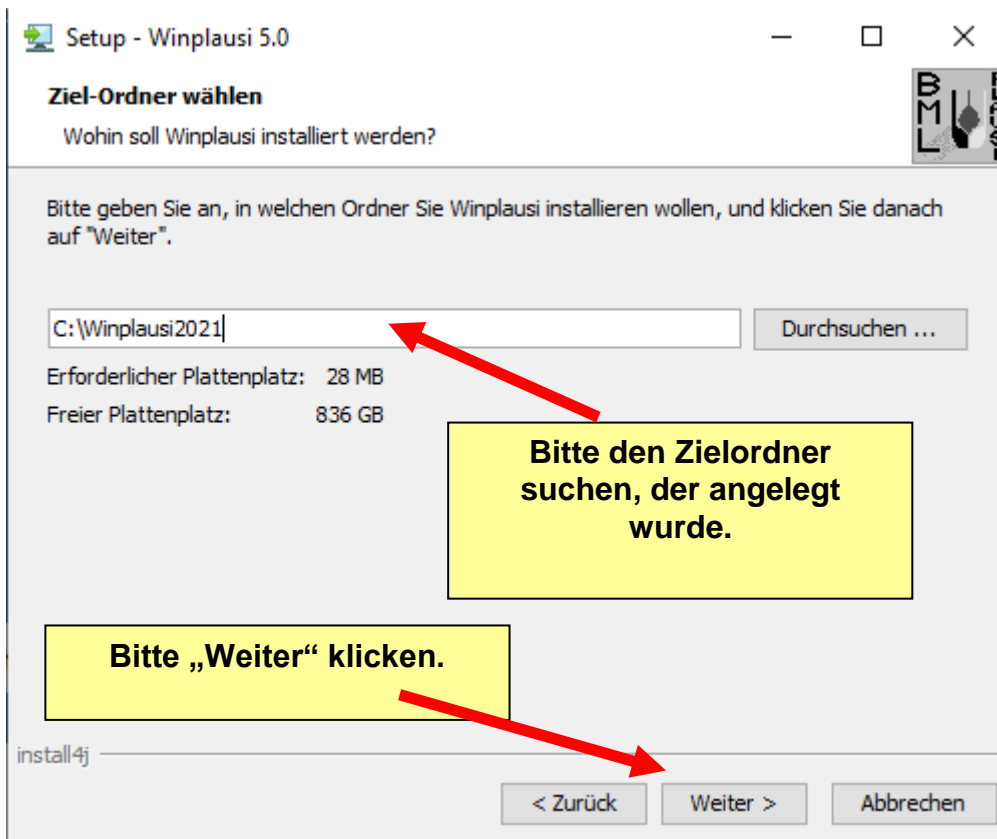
Setup - Winplausi 5.0

Ziel-Ordner wählen

Wohin soll Winplausi installiert werden?

BML

Bitte geben Sie an, in welchen Ordner Sie Winplausi installieren wollen, und klicken Sie danach auf "Weiter".

C:\Winplausi2021

Durchsuchen ...

Erforderlicher Plattenplatz: 28 MB

Freier Plattenplatz: 836 GB

Bitte den Zielordner suchen, der angelegt wurde.

Bitte „Weiter“ klicken.

install4j

< Zurück

Weiter >

Abbrechen